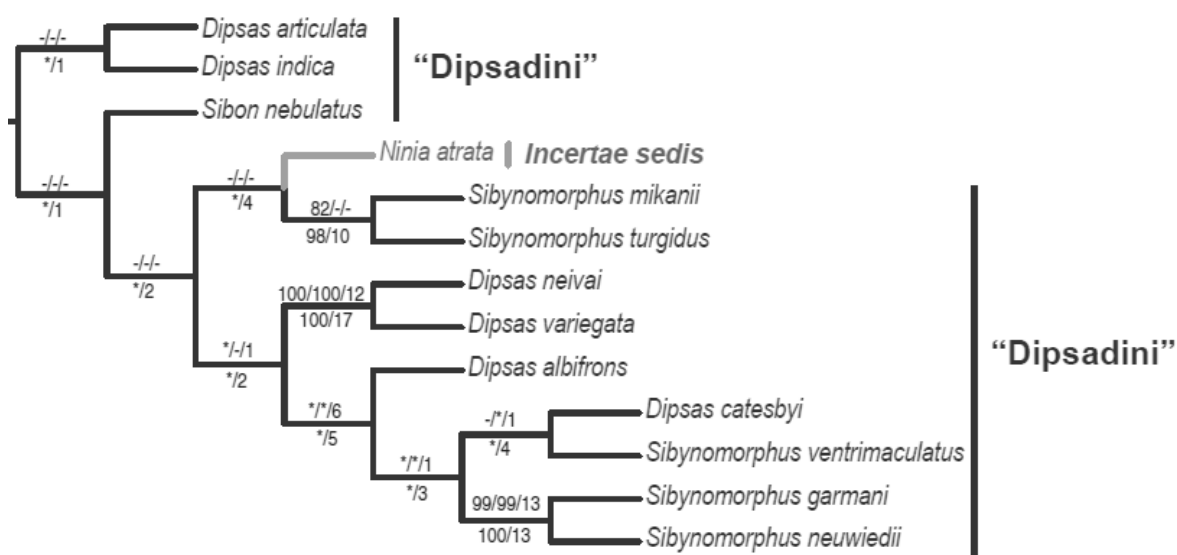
-/-/-
*/1
Dipsas articulata
Dipsas indica
"Dipsadini"
Sibon nebulatus
-/-/-
*/1
Ninia atrata
Incertae sedis
-/-/-
*/4
82/-/-
98/10
Sibynomorphus mikanii
Sibynomorphus turgidus
-/-/-
*/2
100/100/12
100/17
Dipsas neivai
Dipsas variegata
*/-/1
*/2
Dipsas albifrons
"Dipsadini"
*/*/6
*/5
-/*/1
*/4
Dipsas catesbyi
Sibynomorphus ventrimaculatus
*/*/1
*/3
99/99/13
100/13
Sibynomorphus garmani
Sibynomorphus neuwiedii